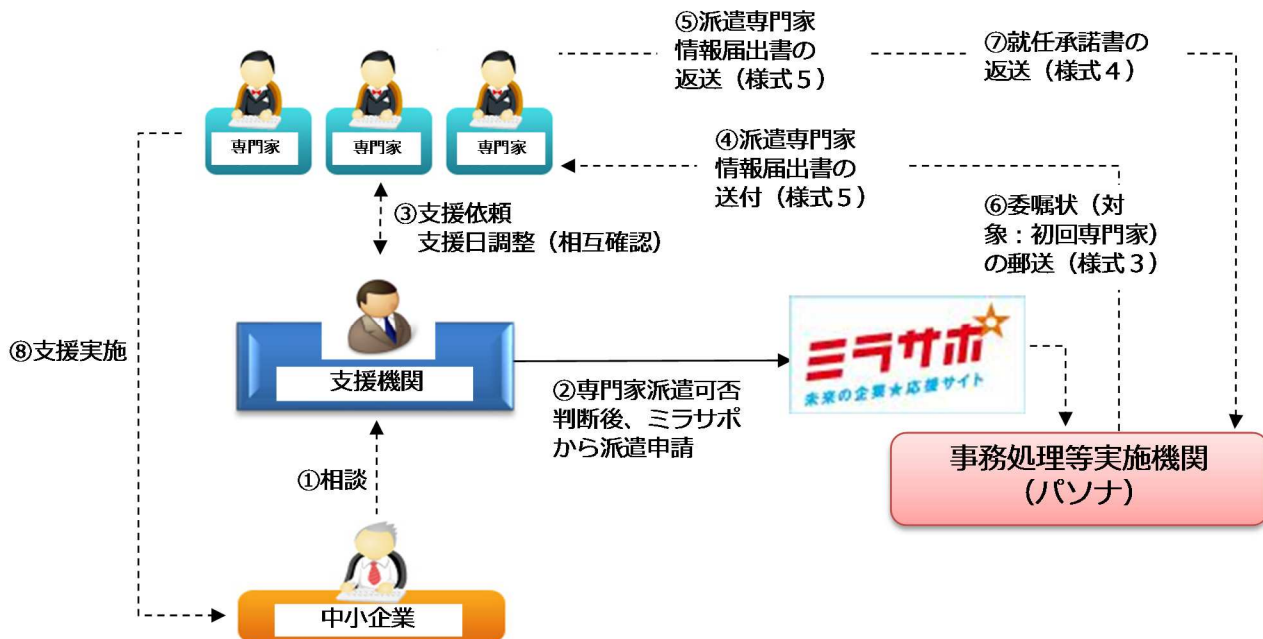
⑤派遣専門家情報届出書の返送（様式５）

⑦就任承諾書の返送（様式４）

専門家

専門家

専門家

④派遣専門家情報届出書の送付（様式５）

③支援依頼
支援日調整（相互確認）

⑥委嘱状（対象：初回専門家）の郵送（様式３）

⑧支援実施

支援機関

ミラサポ
未来の企業★応援サイト

②専門家派遣可否判断後、ミラサポから派遣申請

事務処理等実施機関
（パソナ）

①相談

中小企業